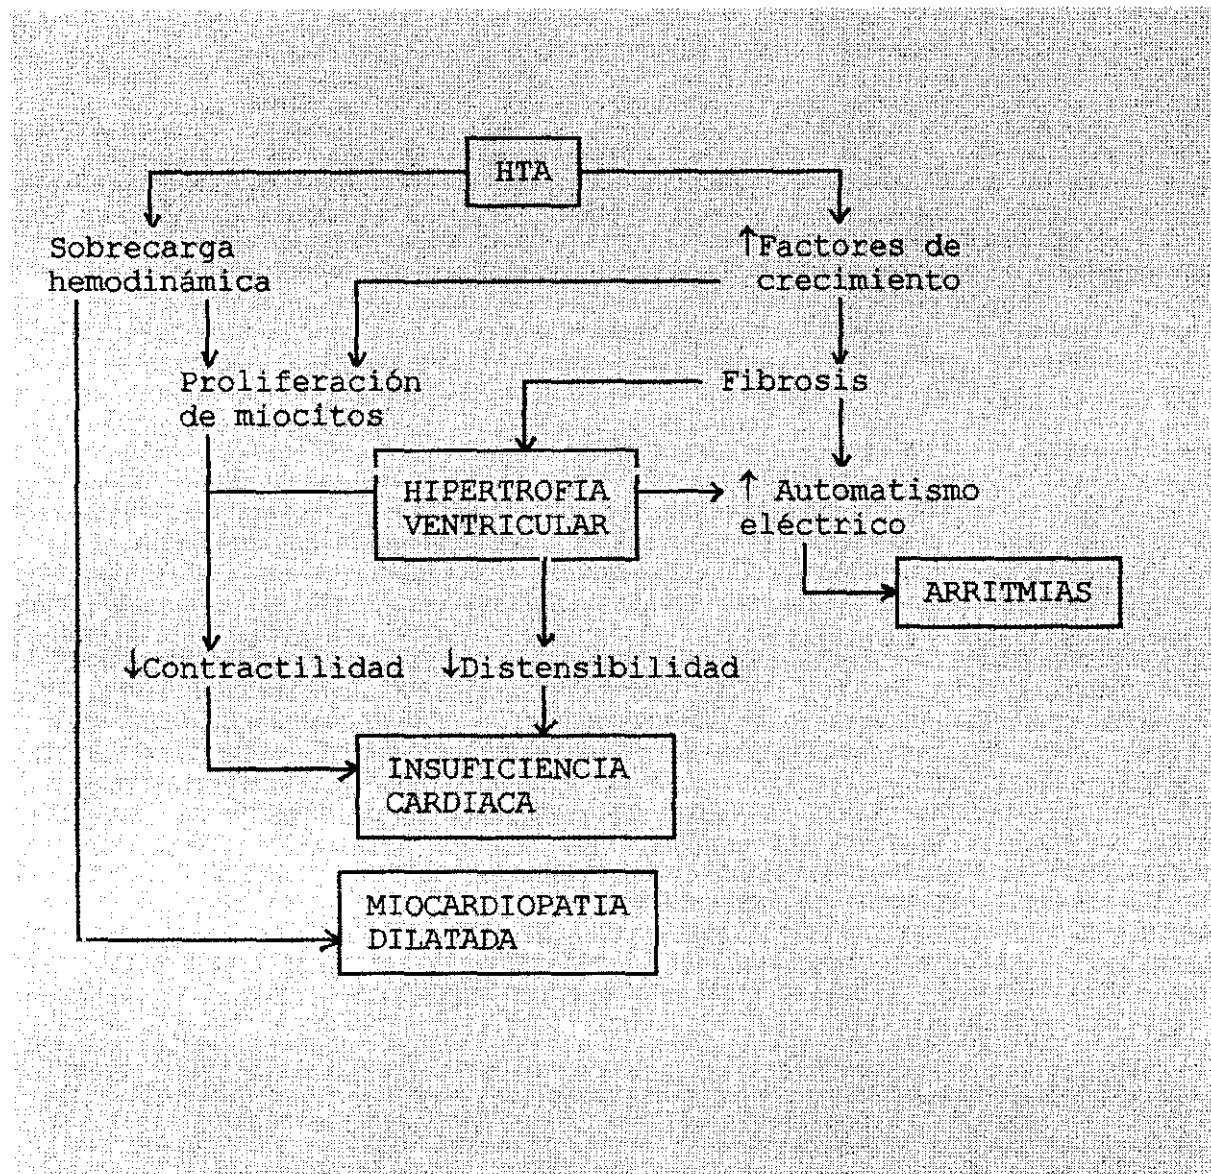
HTA

Sobrecarga hemodinámica

↑Factores de crecimiento

Proliferación de miocitos

Fibrosis

HIPERTROFIA VENTRICULAR

↑ Automatismo eléctrico

ARRITMIAS

↓Contractilidad

↓Distensibilidad

INSUFICIENCIA CARDIACA

MIOCARDIOPATIA DILATADA